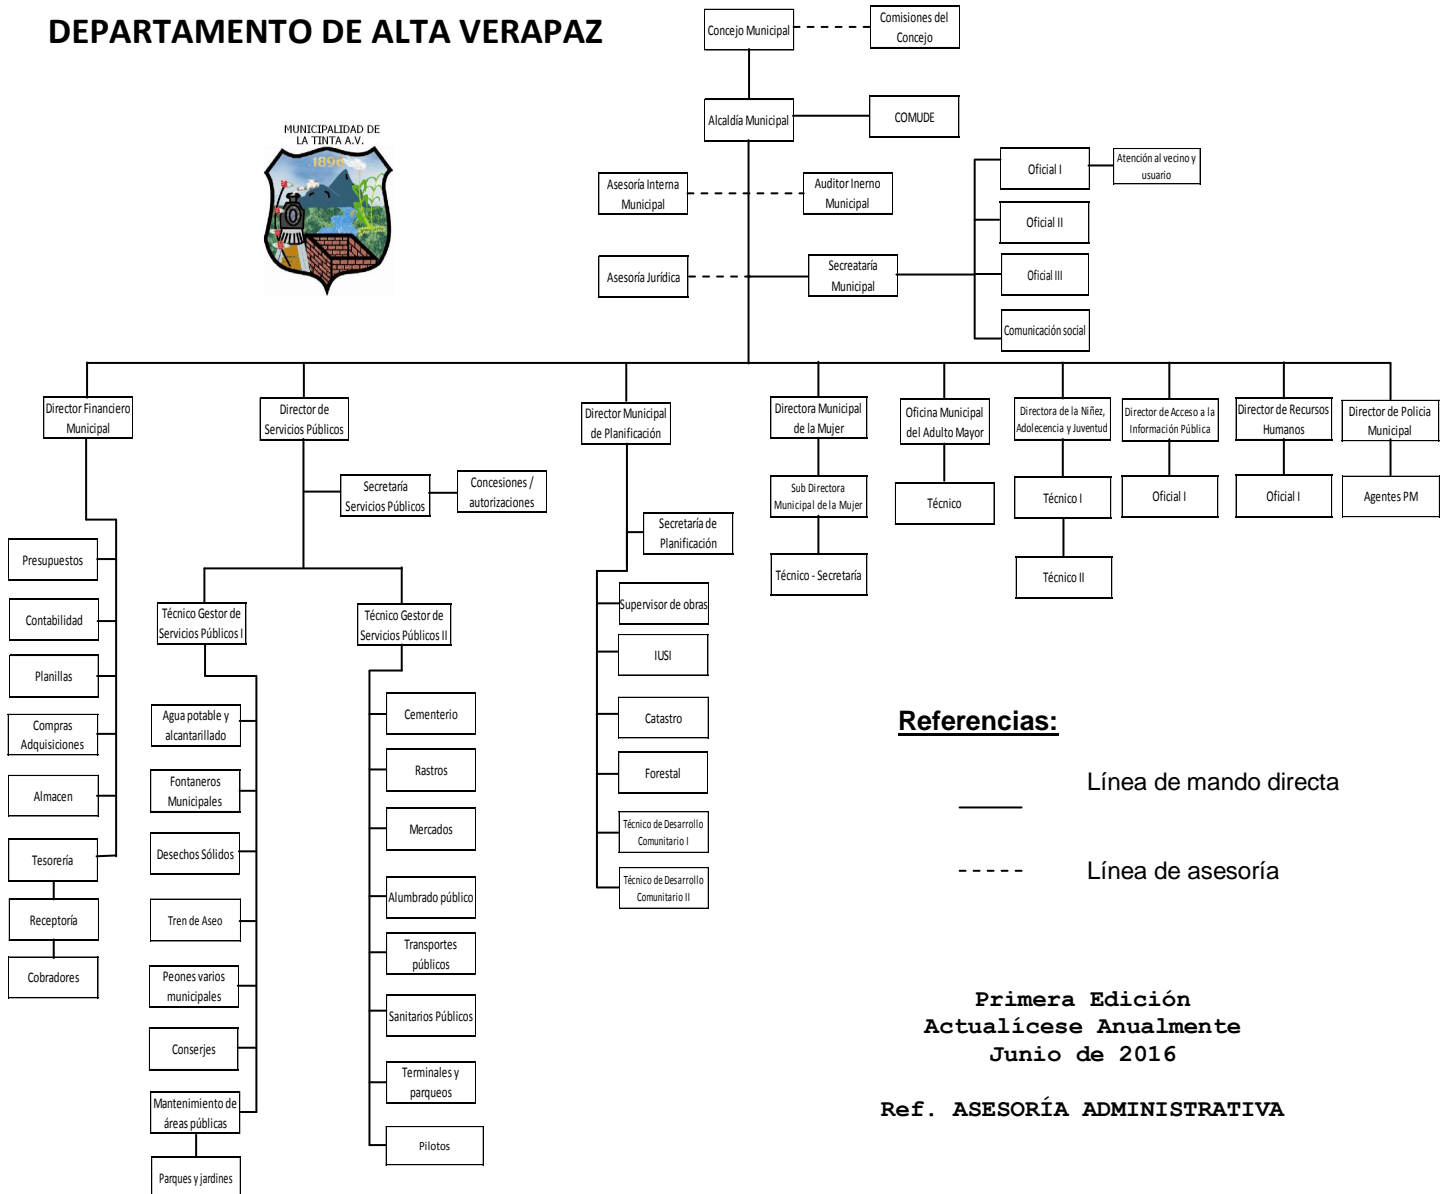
DEPARTAMENTO DE ALTA VERAPAZ

MUNICIPALIDAD DE LA TINTA A.V.
1896

Concejo Municipal
Comisiones del Concejo
Alcaldía Municipal
COMUDE
Asesoría Interna Municipal
Auditor Inerno Municipal
Asesoría Jurídica
Secreataría Municipal
Oficial I
Atención al vecino y usuario
Oficial II
Oficial III
Comunicación social

Director Financiero Municipal
Presupuestos
Contabilidad
Planillas
Compras Adquisiciones
Almacen
Tesorería
Receptoría
Cobradores

Director de Servicios Públicos
Secretaría Servicios Públicos
Concesiones / autorizaciones
Técnico Gestor de Servicios Públicos I
Agua potable y alcantarillado
Fontaneros Municipales
Desechos Sólidos
Tren de Aseo
Peones varios municipales
Conserjes
Mantenimiento de áreas públicas
Parques y jardines
Técnico Gestor de Servicios Públicos II
Cementerio
Rastros
Mercados
Alumbrado público
Transportes públicos
Sanitarios Públicos
Terminales y parqueos
Pilotos

Director Municipal de Planificación
Secretaría de Planificación
Supervisor de obras
IUSI
Catastro
Forestal
Técnico de Desarrollo Comunitario I
Técnico de Desarrollo Comunitario II

Directora Municipal de la Mujer
Sub Directora Municipal de la Mujer
Técnico - Secretaría

Oficina Municipal del Adulto Mayor
Técnico

Directora de la Niñez, Adolecencia y Juventud
Técnico I
Técnico II

Director de Acceso a la Información Pública
Oficial I

Director de Recursos Humanos
Oficial I

Director de Policia Municipal
Agentes PM

Referencias:
Línea de mando directa
Línea de asesoría

Primera Edición
Actualícese Anualmente
Junio de 2016

Ref. ASESORÍA ADMINISTRATIVA